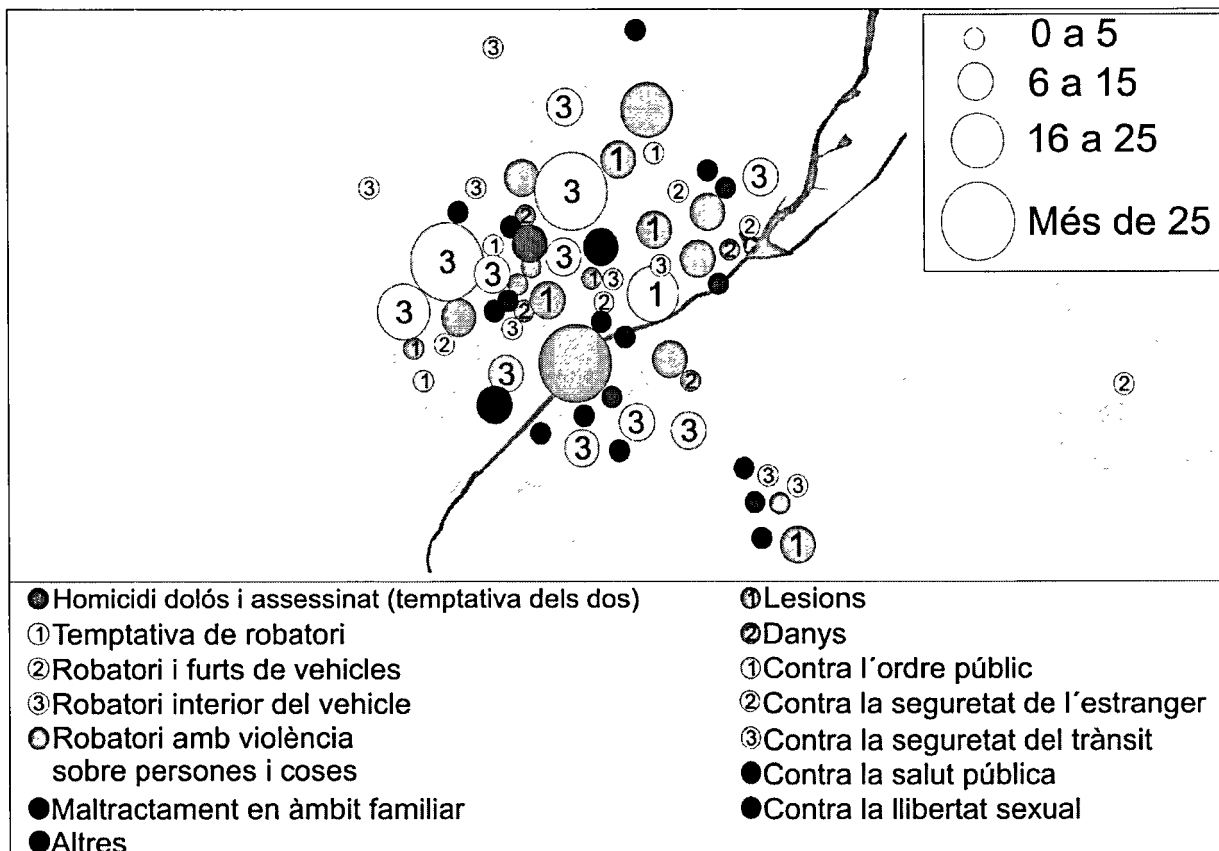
0 a 5
6 a 15
16 a 25
Més de 25

③
③
3
1 ①
③ 3 3
② ③
② 2
3 ① 1 ②
① 3 3 ①③ ③ ②
3 1 1
② ②
3 ③
① ②
①
3 ②
②
3 3
3
③
③
1

●Homicidi dolós i assessinat (temptativa dels dos)
①Temptativa de robatori
②Robatori i furts de vehicles
③Robatori interior del vehicle
○Robatori amb violència sobre persones i coses
●Maltractament en àmbit familiar
●Altres

❶Lesions
❷Danys
①Contra l´ordre públic
②Contra la seguretat de l´estranger
③Contra la seguretat del trànsit
●Contra la salut pública
●Contra la llibertat sexual